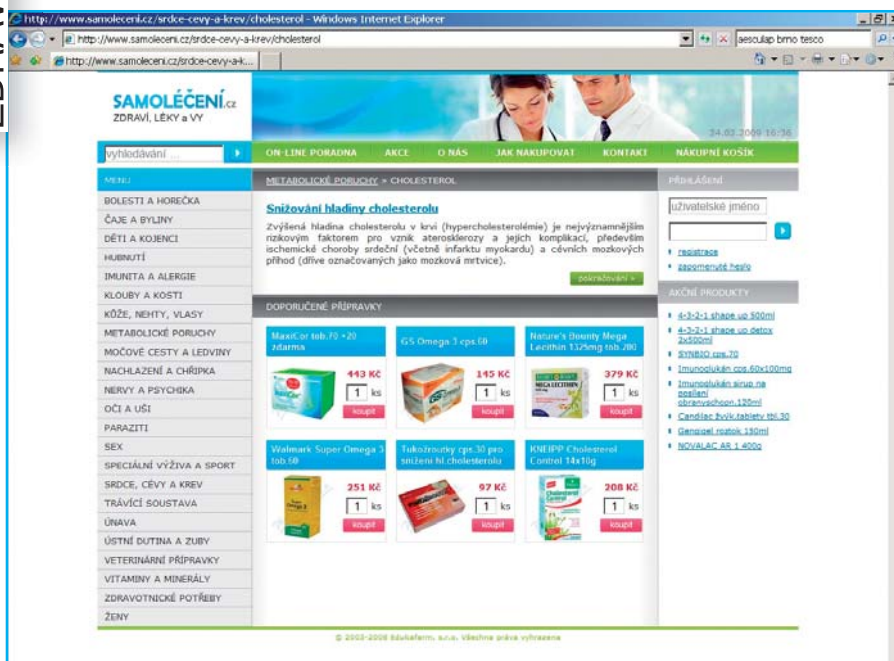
http://www.samoleceni.cz/srdce-cevy-a-krev/cholesterol - Windows Internet Explorer

http://www.samoleceni.cz/srdce-cevy-a-krev/cholesterol

aesculap brno tesco

http://www.samoleceni.cz/srdce-cevy-a-k...

SAMOLÉČENÍ.cz
ZDRAVÍ, LÉKY a VY

24.03.2009 16:36

vyhledávání ...

ON-LINE PORADNA AKCE O NÁS JAK NAKUPOVAT KONTAKT NÁKUPNÍ KOŠÍK

MENU
BOLESTI A HOREČKA
ČAJE A BYLINY
DĚTI A KOJENCI
HUBNUTÍ
IMUNITA A ALERGIE
KLOUBY A KOSTI
KŮŽE, NEHTY, VLASY
METABOLICKÉ PORUCHY
MOČOVÉ CESTY A LEDVINY
NACHLAZENÍ A CHŘIPKA
NERVY A PSYCHIKA
OČI A UŠI
PARAZITI
SEX
SPECIÁLNÍ VÝŽIVA A SPORT
SRDCE, CÉVY A KREV
TRÁVICÍ SOUSTAVA
ÚNAVA
ÚSTNÍ DUTINA A ZUBY
VETERINÁRNÍ PŘÍPRAVKY
VITAMINY A MINERÁLY
ZDRAVOTNICKÉ POTŘEBY
ŽENY

METABOLICKÉ PORUCHY » CHOLESTEROL

Snižování hladiny cholesterolu

Zvýšená hladina cholesterolu v krvi (hypercholesterolémie) je nejvýznamnějším rizikovým faktorem pro vznik aterosklerozy a jejich komplikací, především ischemické choroby srdeční (včetně infarktu myokardu) a cévních mozkových příhod (dříve označovaných jako mozková mrtvice).

pokračování »

DOPORUČENÉ PŘÍPRAVKY

MaxiCor tob.70 +20 zdarma
443 Kč
1 ks
koupit

GS Omega 3 cps.60
145 Kč
1 ks
koupit

Nature's Bounty Mega Lecithin 1325mg tob.200
379 Kč
1 ks
koupit

Walmark Super Omega 3 tob.60
251 Kč
1 ks
koupit

Tukožrouty cps.30 pro snížení hl.cholesterolu
97 Kč
1 ks
koupit

KNEIPP Cholesterol Control 14x10g
208 Kč
1 ks
koupit

PŘIHLÁŠENÍ
uživatelské jméno
registrace
zapomenuté heslo

AKČNÍ PRODUKTY
4-3-2-1 shape up 500ml
4-3-2-1 shape up detox 2x500ml
SYNBIO cps.70
Imunoglukán cps.60x100mg
Imunoglukán sirup na posílení obranyschopn.120ml
Candiac žvýk.tablety tbl.30
Gengigel roztok 150ml
NOVALAC AR 1 400g

© 2003-2008 Edukafarm, s.r.o. Všechna práva vyhrazena